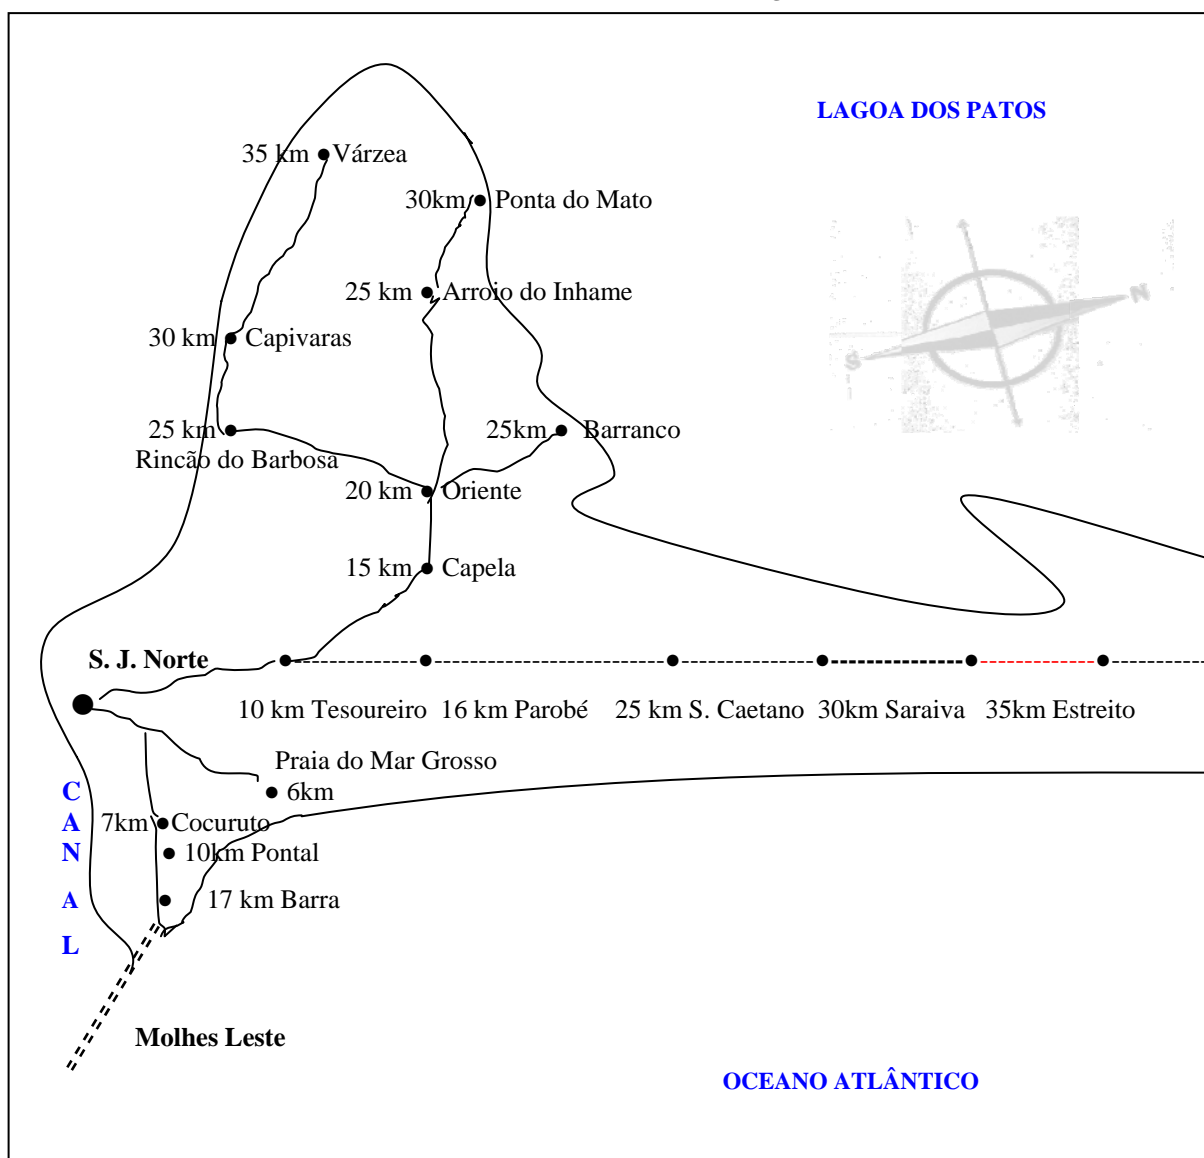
LAGOA DOS PATOS

35 km Várzea

30km Ponta do Mato

25 km Arroio do Inhame

30 km Capivaras

25 km Rincão do Barbosa

25km Barranco

20 km Oriente

15 km Capela

S. J. Norte

10 km Tesoureiro 16 km Parobé 25 km S. Caetano 30km Saraiva 35km Estreito

Praia do Mar Grosso 6km

C A N A L

7km Cocuruto

10km Pontal

17 km Barra

Molhes Leste

OCEANO ATLÂNTICO

S

N